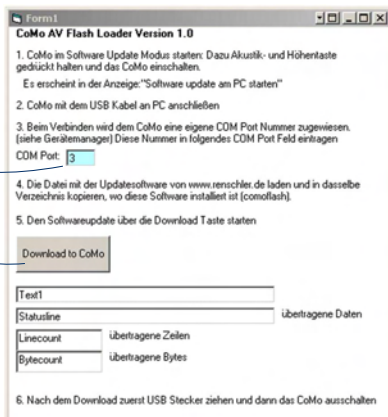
Form1

CoMo AV Flash Loader Version 1.0

1. CoMo im Software Update Modus starten: Dazu Akustik- und Höhentaste gedrückt halten und das CoMo einschalten.

Es erscheint in der Anzeige:"Software update am PC starten"

2. CoMo mit dem USB Kabel an PC anschließen

3. Beim Verbinden wird dem CoMo eine eigene COM Port Nummer zugewiesen. (siehe Gerätemanager) Diese Nummer in folgendes COM Port Feld eintragen

COM Port: 3

4. Die Datei mit der Updatesoftware von www.renschler.de laden und in dasselbe Verzeichnis kopieren, wo diese Software installiert ist (comoflash).

5. Den Softwareupdate über die Download Taste starten

Download to CoMo

Text1

Statusline übertragene Daten

Linecount übertragene Zeilen

Bytecount übertragene Bytes

6. Nach dem Download zuerst USB Stecker ziehen und dann das CoMo ausschalten